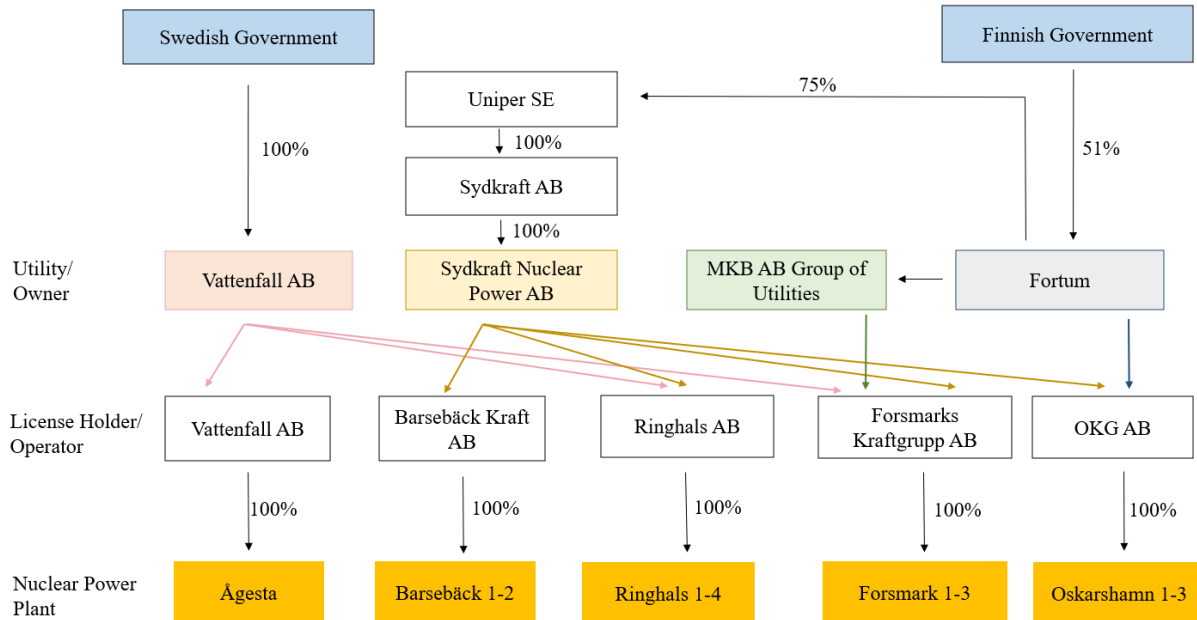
Swedish Government

Finnish Government

Uniper SE

75%

100%

100%

51%

Sydkraft AB

100%

Utility/ Owner

Vattenfall AB

Sydkraft Nuclear Power AB

MKB AB Group of Utilities

Fortum

License Holder/ Operator

Vattenfall AB

Barsebäck Kraft AB

Ringhals AB

Forsmarks Kraftgrupp AB

OKG AB

100%

100%

100%

100%

100%

Nuclear Power Plant

Ågesta

Barsebäck 1-2

Ringhals 1-4

Forsmark 1-3

Oskarshamn 1-3